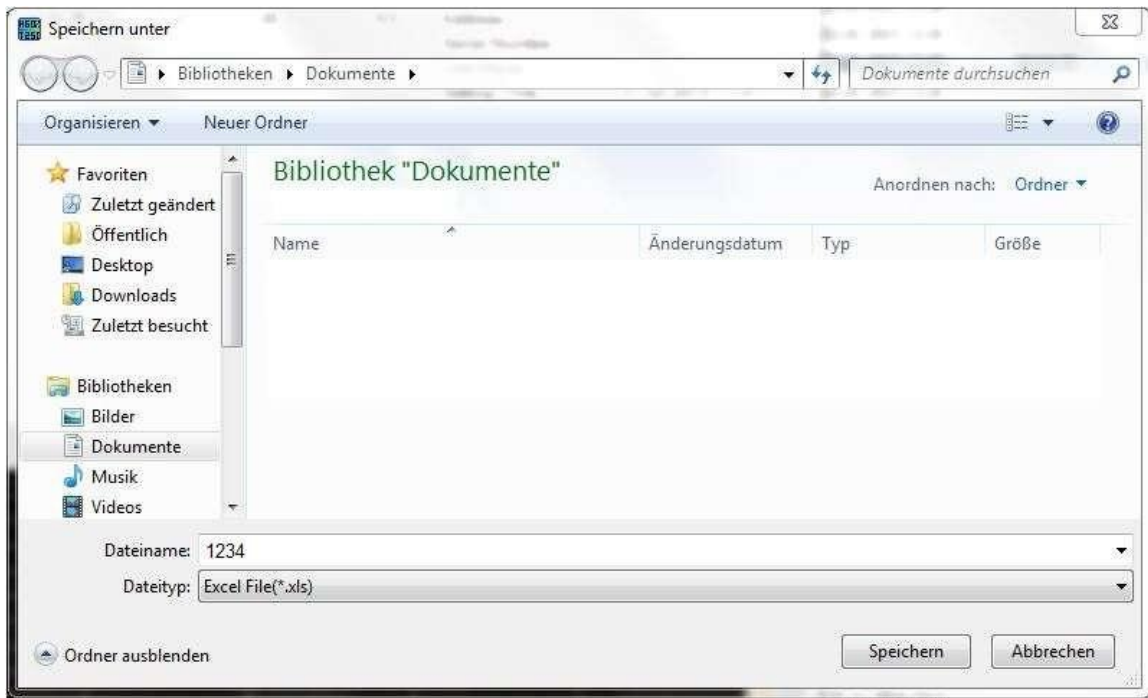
Speichern unter

Bibliotheken ▸ Dokumente ▸

Dokumente durchsuchen

Organisieren ▾ Neuer Ordner

Favoriten
Zuletzt geändert
Öffentlich
Desktop
Downloads
Zuletzt besucht

Bibliotheken
Bilder
Dokumente
Musik
Videos

Bibliothek "Dokumente"

Anordnen nach: Ordner ▾

| Name | Änderungsdatum | Typ | Größe |
|---|---|---|---|

Dateiname: 1234
Dateityp: Excel File(*.xls)

Ordner ausblenden

Speichern Abbrechen